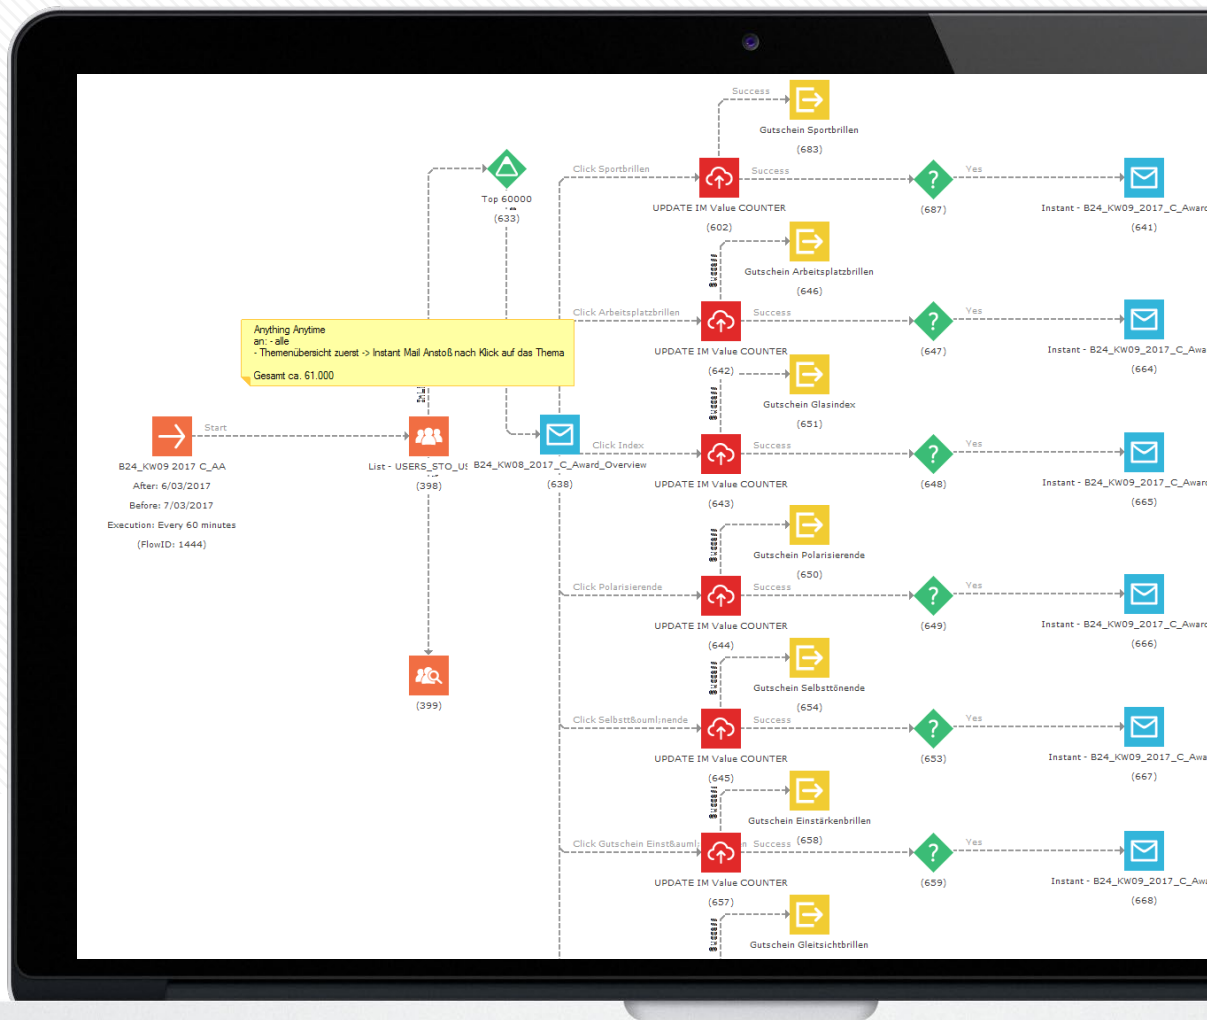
Success

Gutschein Sportbrillen

(683)

Top 60000

(633)

Click Sportbrillen

Success

Yes

UPDATE IM Value COUNTER

(602)

(687)

Instant - B24_KW09_2017_C_Award

(641)

Success

Gutschein Arbeitsplatzbrillen

(646)

Anything Anytime
an: - alle
- Themenübersicht zuerst -> Instant Mail Anstoß nach Klick auf das Thema

Gesamt ca. 61.000

Click Arbeitsplatzbrillen

Success

Yes

UPDATE IM Value COUNTER

(642)

(647)

Instant - B24_KW09_2017_C_Awa

(664)

Gutschein Glasindex

(651)

Success

Start

B24_KW09 2017 C_AA

After: 6/03/2017

Before: 7/03/2017

Execution: Every 60 minutes

(FlowID: 1444)

List - USERS_STO_US

(398)

B24_KW08_2017_C_Award_Overview

(638)

Click Index

Success

Yes

UPDATE IM Value COUNTER

(643)

(648)

Instant - B24_KW09_2017_C_Award

(665)

Success

Gutschein Polarisierende

(650)

Click Polarisierende

Success

Yes

UPDATE IM Value COUNTER

(644)

(649)

Instant - B24_KW09_2017_C_Award

(666)

Success

Gutschein Selbsttönende

(654)

(399)

Click Selbstt&ouml;nende

Success

Yes

UPDATE IM Value COUNTER

(645)

(653)

Instant - B24_KW09_2017_C_Awa

(667)

Success

Gutschein Einstärkenbrillen

(658)

Click Gutschein Einst&auml;

Success

Yes

UPDATE IM Value COUNTER

(657)

(659)

Instant - B24_KW09_2017_C_Awa

(668)

Success

Gutschein Gleitsichtbrillen